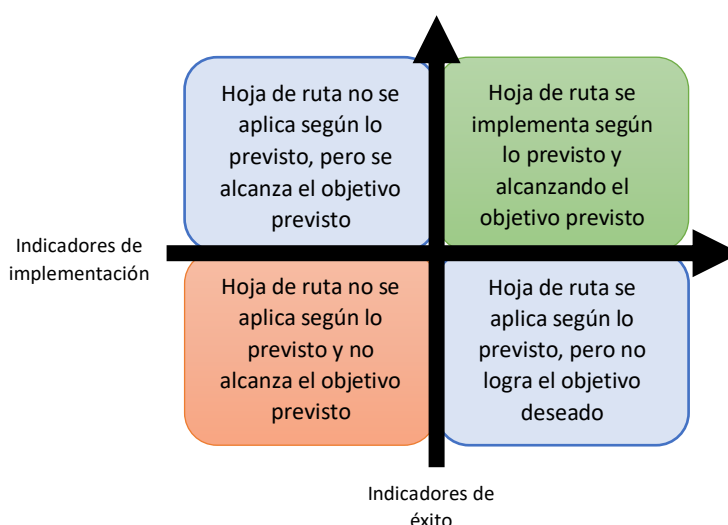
Hoja de ruta no se aplica según lo previsto, pero se alcanza el objetivo previsto

Hoja de ruta se implementa según lo previsto y alcanzando el objetivo previsto

Indicadores de implementación

Hoja de ruta no se aplica según lo previsto y no alcanza el objetivo previsto

Hoja de ruta se aplica según lo previsto, pero no logra el objetivo deseado

Indicadores de éxito